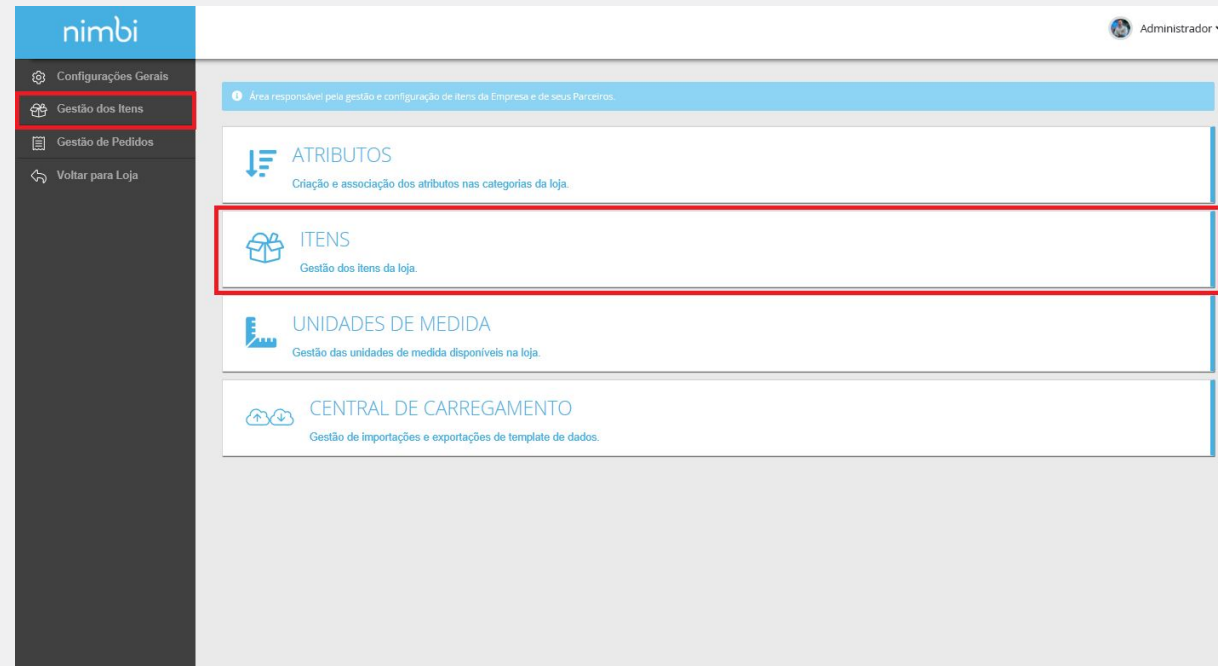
nimbi

Administrador

Configurações Gerais
Gestão dos Itens
Gestão de Pedidos
Voltar para Loja

Área responsável pela gestão e configuração de itens da Empresa e de seus Parceiros.

ATRIBUTOS
Criação e associação dos atributos nas categorias da loja.

ITENS
Gestão dos itens da loja.

UNIDADES DE MEDIDA
Gestão das unidades de medida disponíveis na loja.

CENTRAL DE CARREGAMENTO
Gestão de importações e exportações de template de dados.